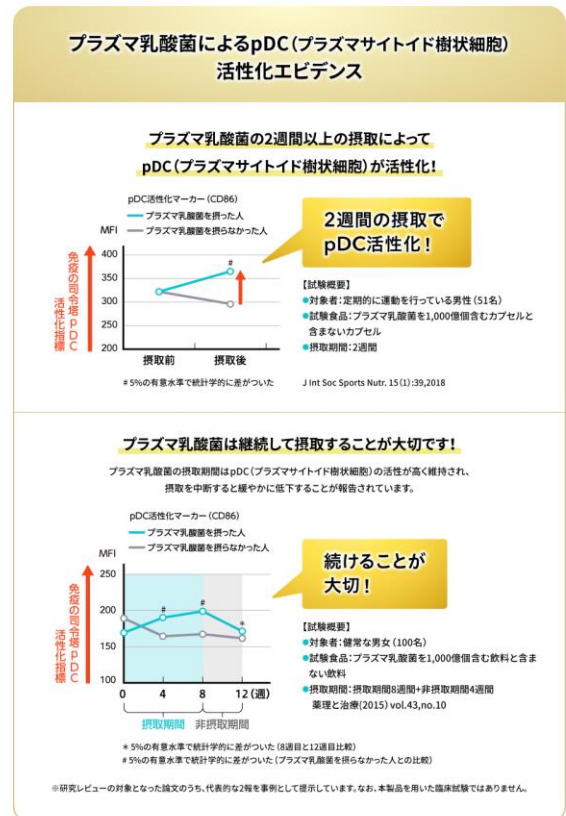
プラズマ乳酸菌によるpDC（プラズマサイトイド樹状細胞）活性化エビデンス

プラズマ乳酸菌の2週間以上の摂取によって
pDC（プラズマサイトイド樹状細胞）が活性化！

pDC活性化マーカー（CD86）
プラズマ乳酸菌を摂った人
プラズマ乳酸菌を摂らなかった人

MFI
400
350
300
250
200
免疫の司令塔pDC 活性化指標
摂取前
摂取後
#

2週間の摂取で pDC活性化！

【試験概要】
●対象者：定期的に運動を行っている男性（51名）
●試験食品：プラズマ乳酸菌を1,000億個含むカプセルと含まないカプセル
●摂取期間：2週間

＃5%の有意水準で統計学的に差がついた
J Int Soc Sports Nutr. 15(1):39,2018

プラズマ乳酸菌は継続して摂取することが大切です！

プラズマ乳酸菌の摂取期間はpDC（プラズマサイトイド樹状細胞）の活性が高く維持され、摂取を中断すると緩やかに低下することが報告されています。

pDC活性化マーカー（CD86）
プラズマ乳酸菌を摂った人
プラズマ乳酸菌を摂らなかった人

MFI
250
200
150
100
免疫の司令塔pDC 活性化指標
0
4
8
12（週）
#
#
*
摂取期間
非摂取期間

続けることが大切！

【試験概要】
●対象者：健常な男女（100名）
●試験食品：プラズマ乳酸菌を1,000億個含む飲料と含まない飲料
●摂取期間：摂取期間8週間+非摂取期間4週間
薬理と治療(2015) vol.43,no.10

＊5%の有意水準で統計学的に差がついた（8週目と12週目比較）
＃5%の有意水準で統計学的に差がついた（プラズマ乳酸菌を摂らなかった人との比較）

※研究レビューの対象となった論文のうち、代表的な2報を事例として提示しています。なお、本製品を用いた臨床試験ではありません。